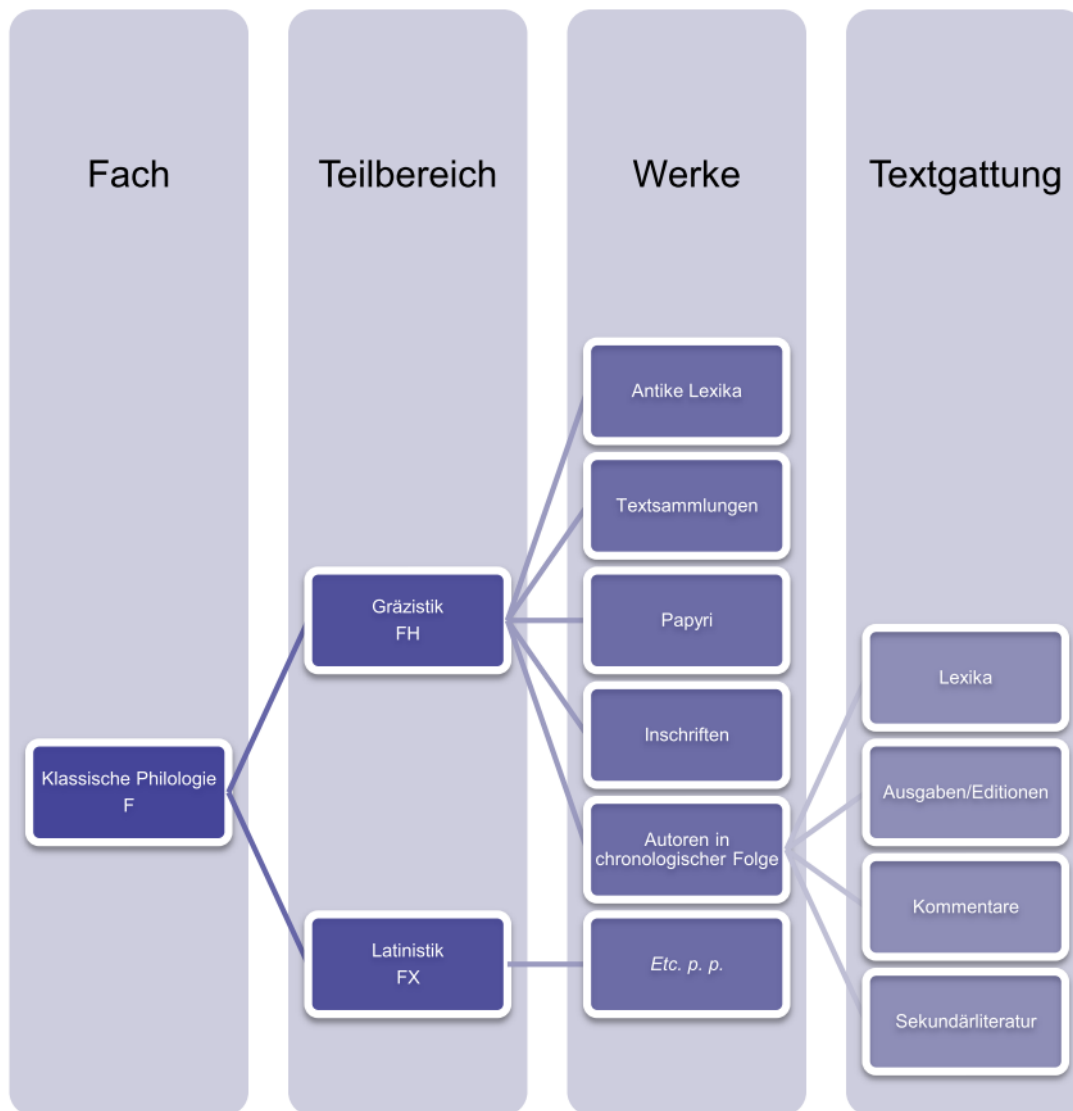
Fach

Teilbereich

Werke

Textgattung

Antike Lexika

Textsammlungen

Gräzistik
FH

Papyri

Lexika

Inschriften

Klassische Philologie
F

Ausgaben/Editionen

Autoren in chronologischer Folge

Kommentare

Latinistik
FX

Etc. p. p.

Sekundärliteratur